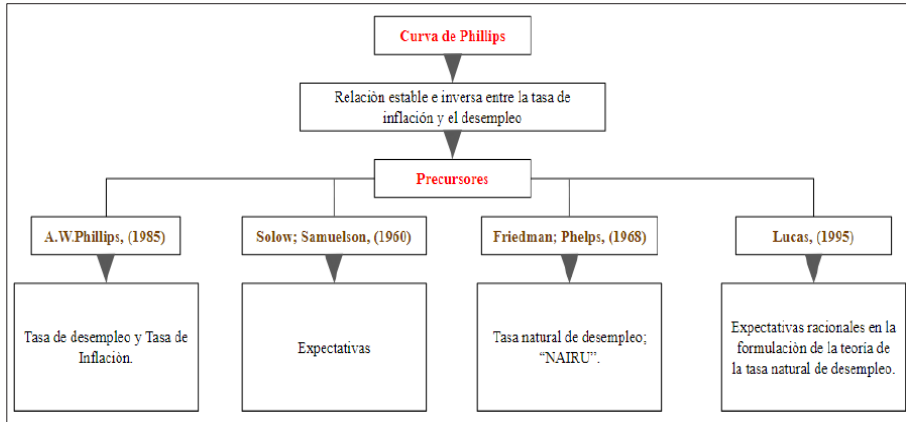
Curva de Phillips

Relaciòn estable e inversa entre la tasa de inflaciòn y el desempleo

Precursores

A.W.Phillips, (1985)

Tasa de desempleo y Tasa de Inflaciòn.

Solow; Samuelson, (1960)

Expectativas

Friedman; Phelps, (1968)

Tasa natural de desempleo; "NAIRU".

Lucas, (1995)

Expectativas racionales en la formulaciòn de la teoria de la tasa natural de desempleo.